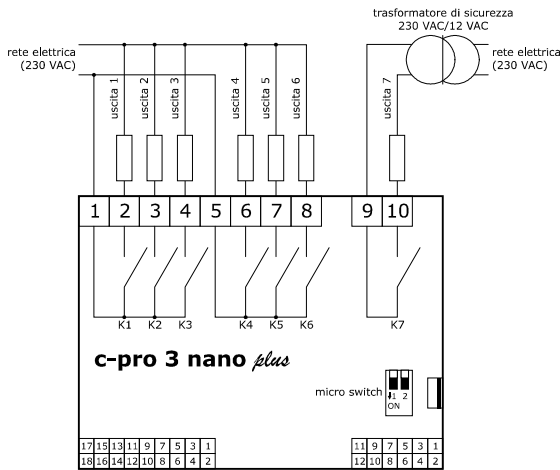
trasformatore di sicurezza
230 VAC/12 VAC

rete elettrica
(230 VAC)

rete elettrica
(230 VAC)

uscita 1
uscita 2
uscita 3
uscita 4
uscita 5
uscita 6
uscita 7

1 2 3 4 5 6 7 8 9 10

K1 K2 K3 K4 K5 K6 K7

c-pro 3 nano plus

micro switch
1 2
ON

| 17 | 15 | 13 | 11 | 9 | 7 | 5 | 3 | 1 |
|---|---|---|---|---|---|---|---|---|
| 18 | 16 | 14 | 12 | 10 | 8 | 6 | 4 | 2 |

| 11 | 9 | 7 | 5 | 3 | 1 |
|---|---|---|---|---|---|
| 12 | 10 | 8 | 6 | 4 | 2 |